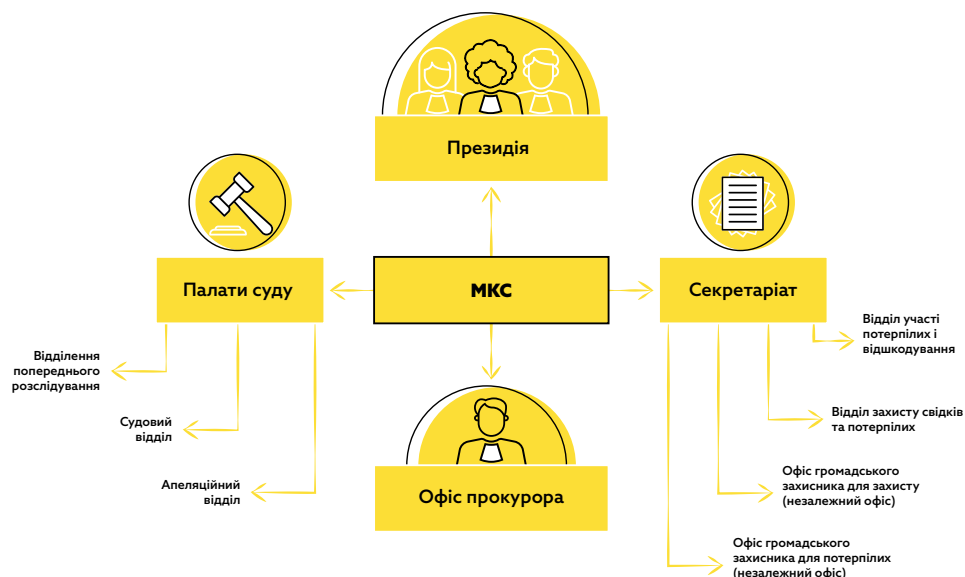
Президія

Палати суду

МКС

Секретаріат

Відділ участі потерпілих і відшкодування

Відділення попереднього розслідування

Судовий відділ

Апеляційний відділ

Відділ захисту свідків та потерпілих

Офіс громадського захисника для захисту (незалежний офіс)

Офіс громадського захисника для потерпілих (незалежний офіс)

Офіс прокурора